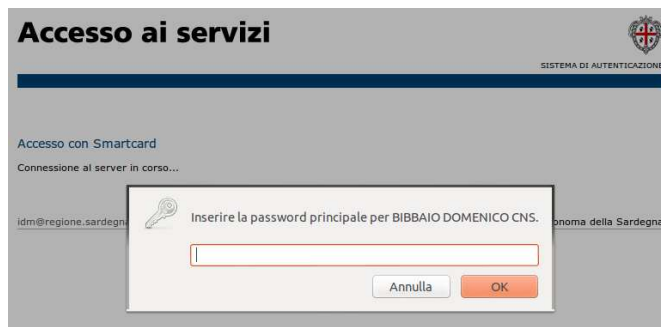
Accesso ai servizi

SISTEMA DI AUTENTICAZIONE

Accesso con Smartcard

Connessione al server in corso...

idm@regione.sardegna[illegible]

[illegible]onoma della Sardegna

Inserire la password principale per BIBBAIO DOMENICO CNS.

Annulla

OK